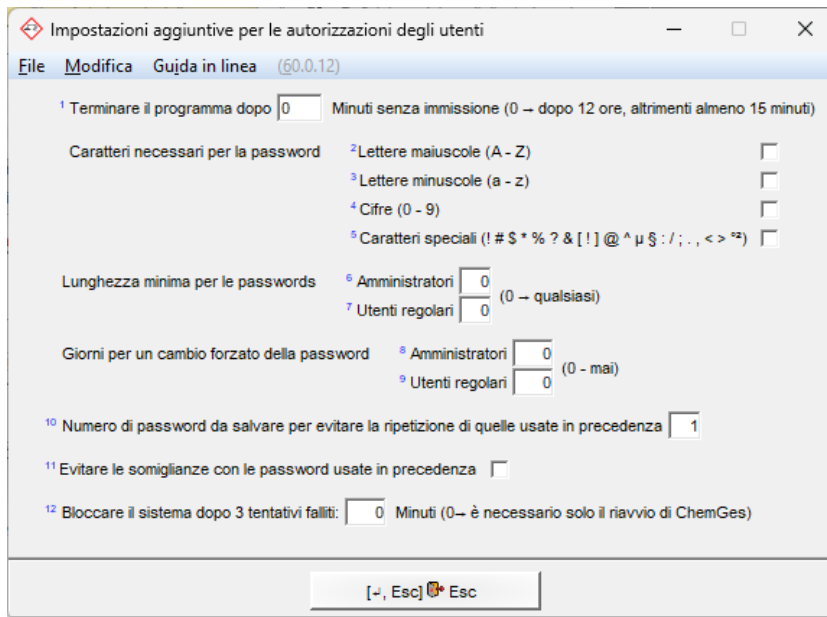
Impostazioni aggiuntive per le autorizzazioni degli utenti

File Modifica Guida in linea (60.0.12)

$^1$ Terminare il programma dopo 0 Minuti senza immissione (0 → dopo 12 ore, altrimenti almeno 15 minuti)

Caratteri necessari per la password $^2$Lettere maiuscole (A - Z)
$^3$Lettere minuscole (a - z)
$^4$Cifre (0 - 9)
$^5$Caratteri speciali (! # $ * % ? & [ ! ] @ ^ µ § : / ; . , < > °²)

Lunghezza minima per le passwords $^6$ Amministratori 0
$^7$ Utenti regolari 0 (0 → qualsiasi)

Giorni per un cambio forzato della password $^8$ Amministratori 0
$^9$ Utenti regolari 0 (0 - mai)

$^{10}$ Numero di password da salvare per evitare la ripetizione di quelle usate in precedenza 1

$^{11}$ Evitare le somiglianze con le password usate in precedenza

$^{12}$ Bloccare il sistema dopo 3 tentativi falliti: 0 Minuti (0→ è necessario solo il riavvio di ChemGes)

[↵, Esc] Esc